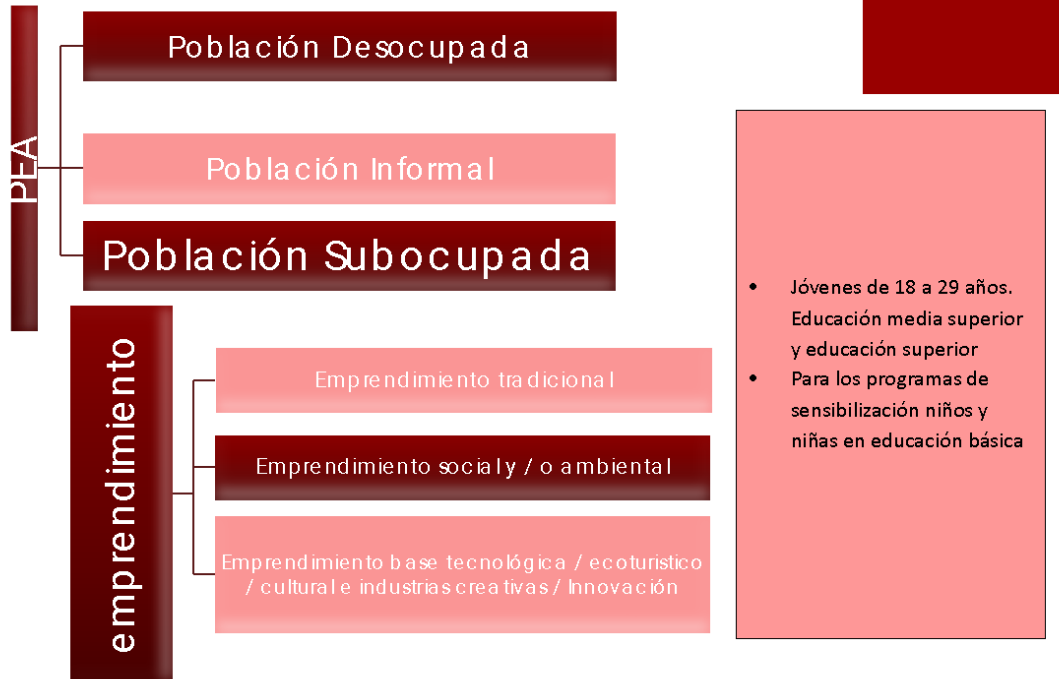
PEA

Población Desocupada

Población Informal

Población Subocupada

emprendimiento

Emprendimiento tradicional

Emprendimiento social y / o ambiental

Emprendimiento base tecnológica / ecoturistico / cultural e industrias creativas / Innovación

• Jóvenes de 18 a 29 años. Educación media superior y educación superior
• Para los programas de sensibilización niños y niñas en educación básica